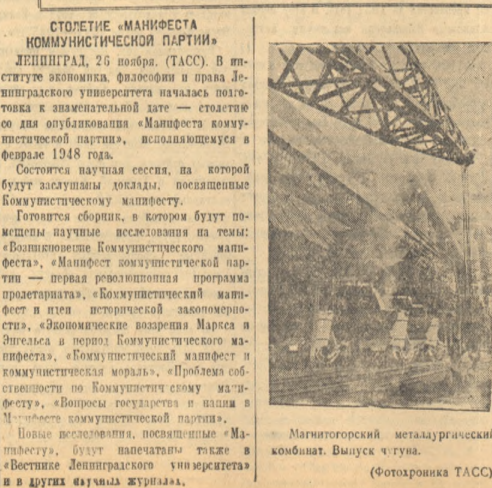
СТОЛЕТИЕ «МАНИФЕСТА КОММУНИСТИЧЕСКОЙ ПАРТИИ»

ЛЕНИНГРАД, 26 ноября. (ТАСС). В институте экономики, философии и права Ленинградского университета началась подготовка к знаменательной дате — столетию со дня опубликования «Манифеста коммунистической партии», исполняющемуся в феврале 1948 года.

Состоится научная сессия, на которой будут заслушаны доклады, посвященные Коммунистическому манифесту.

Готовится сборник, в котором будут помещены научные исследования на темы: «Возникновение Коммунистического манифеста», «Манифест коммунистической партии — первая революционная программа пролетариата», «Коммунистический манифест и идеи исторической закономерности», «Экономические воззрения Маркса и Энгельса в период Коммунистического манифеста», «Коммунистический манифест и коммунистическая мораль», «Проблема собственности по Коммунистическому манифесту», «Вопросы государства и нации в Манифесте коммунистической партии».

Новые исследования, посвященные «Манифесту», будут напечатаны также в «Вестнике Ленинградского университета» и в других научных журналах.

Магнитогорский металлургический комбинат. Выпуск чугуна.

(Фотохроника ТАСС)